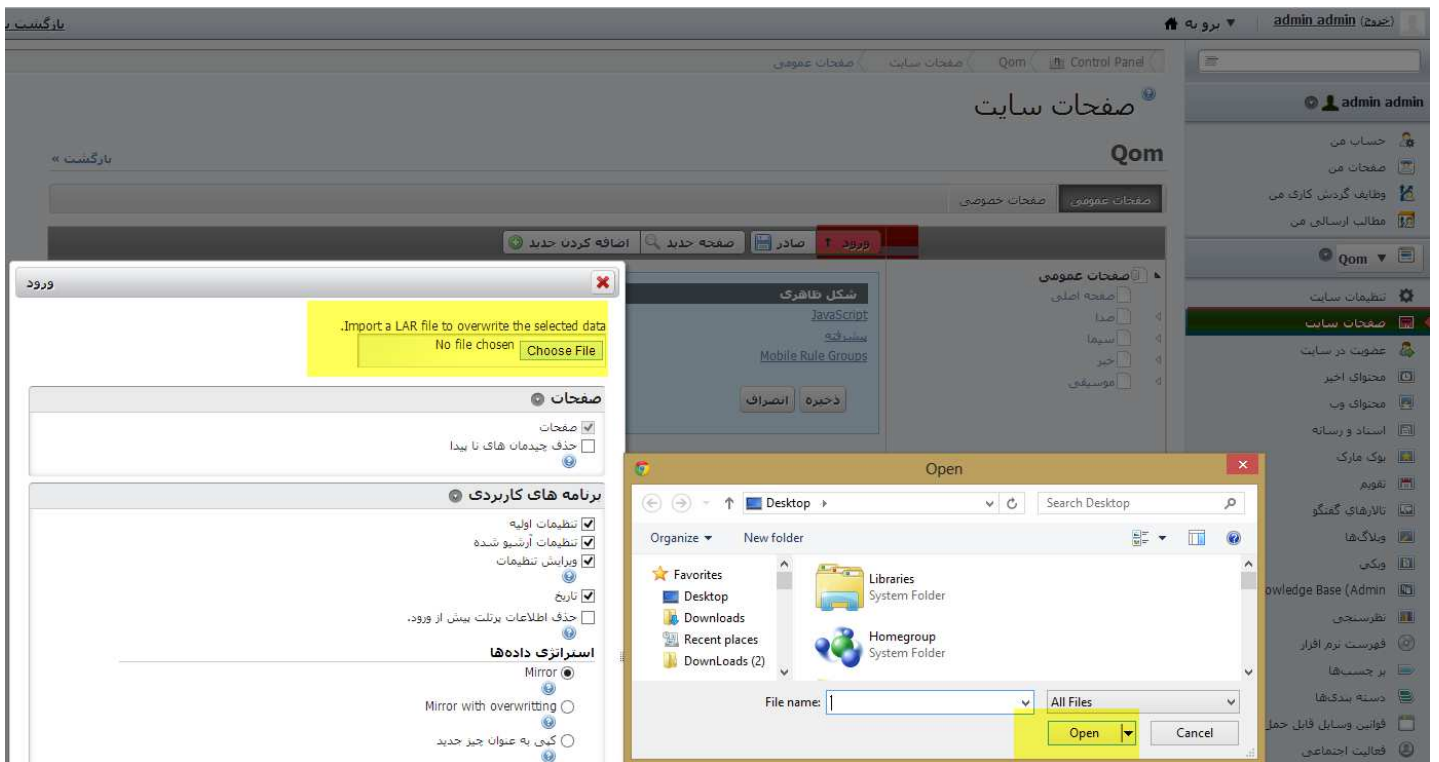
بازگشت ب

admin admin (خروج) ▼ برو به

Control Panel > Qom > صفحات سایت > صفحات عمومی

صفحات سایت

Qom

بازگشت »

صفحات عمومی | صفحات خصوصی

ورود | صادر | صفحه جدید | اضافه کردن جدید

صفحات عمومی
صفحه اصلی
صدا
سیما
خبر
موسیقی

شکل ظاهری
JavaScript
پیشرفته
Mobile Rule Groups

ذخیره | انصراف

ورود

Import a LAR file to overwrite the selected data.
No file chosen Choose File

صفحات
صفحات
حذف چیدمان های نا پیدا

برنامه های کاربردی
تنظیمات اولیه
تنظیمات آرشیو شده
ویرایش تنظیمات
تاریخ
حذف اطلاعات پرتلت پیش از ورود.

استراتژی داده‌ها
Mirror
Mirror with overwritting
کپی به عنوان چیز جدید

Open

Desktop ›
Search Desktop
Organize ▼ New folder
Favorites
Desktop
Downloads
Recent places
DownLoads (2)
Libraries
System Folder
Homegroup
System Folder
File name:
All Files
Open
Cancel

admin admin
حساب من
صفحات من
وظایف گردش کاری من
مطالب ارسالی من
Qom ▼
تنظیمات سایت
صفحات سایت
عضویت در سایت
محتوای اخیر
محتوای وب
اسناد و رسانه
بوک مارک
تقویم
تالارهای گفتگو
وبلاگ‌ها
ویکی
owledge Base (Admin
نظرسنجی
فهرست نرم افزار
بر چسب‌ها
دسته بندی‌ها
قوانین وسایل قابل حمل
فعالیت اجتماعی